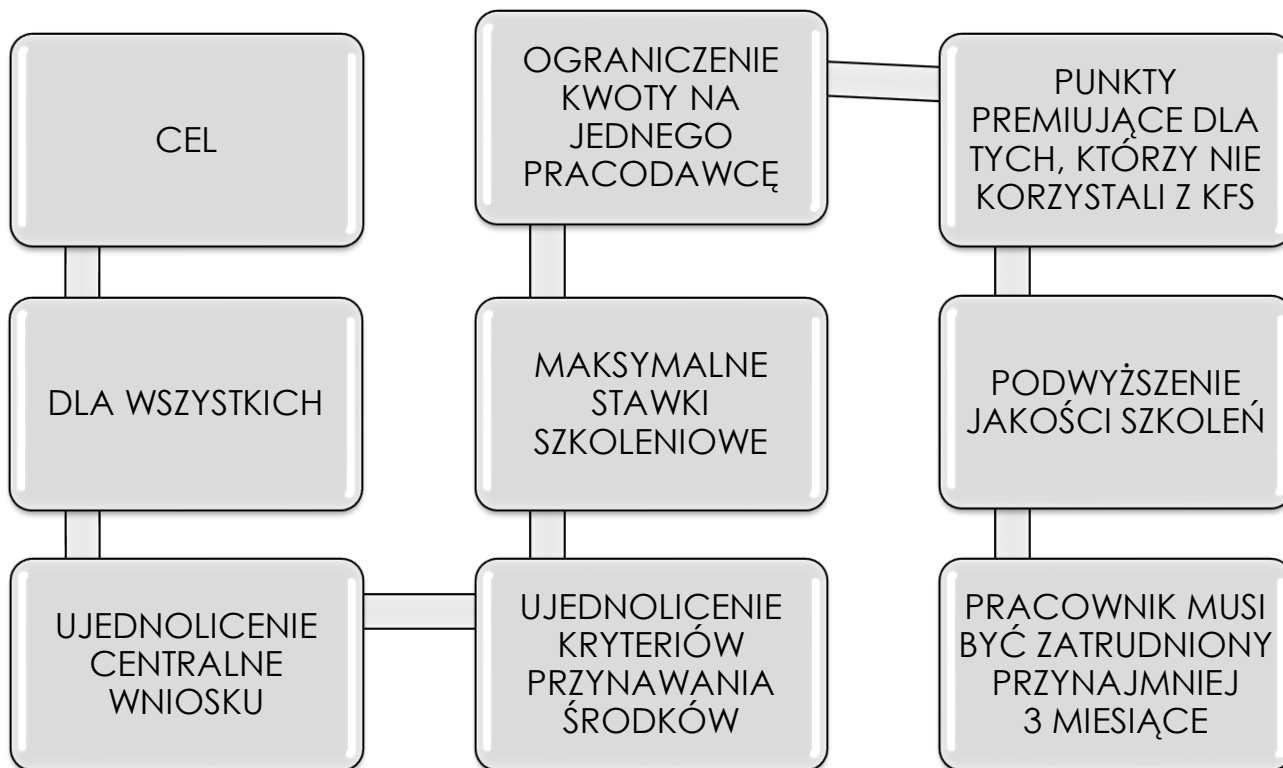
CEL

DLA WSZYSTKICH

UJEDNOLICENIE CENTRALNE WNIOSKU

UJEDNOLICENIE KRYTERIÓW PRZYNAWANIA ŚRODKÓW

MAKSYMALNE STAWKI SZKOLENIOWE

OGRANICZENIE KWOTY NA JEDNEGO PRACODAWCĘ

PUNKTY PREMIUJĄCE DLA TYCH, KTÓRZY NIE KORZYSTALI Z KFS

PODWYŻSZENIE JAKOŚCI SZKOLEŃ

PRACOWNIK MUSI BYĆ ZATRUDNIONY PRZYNAJMNIEJ 3 MIESIĄCE